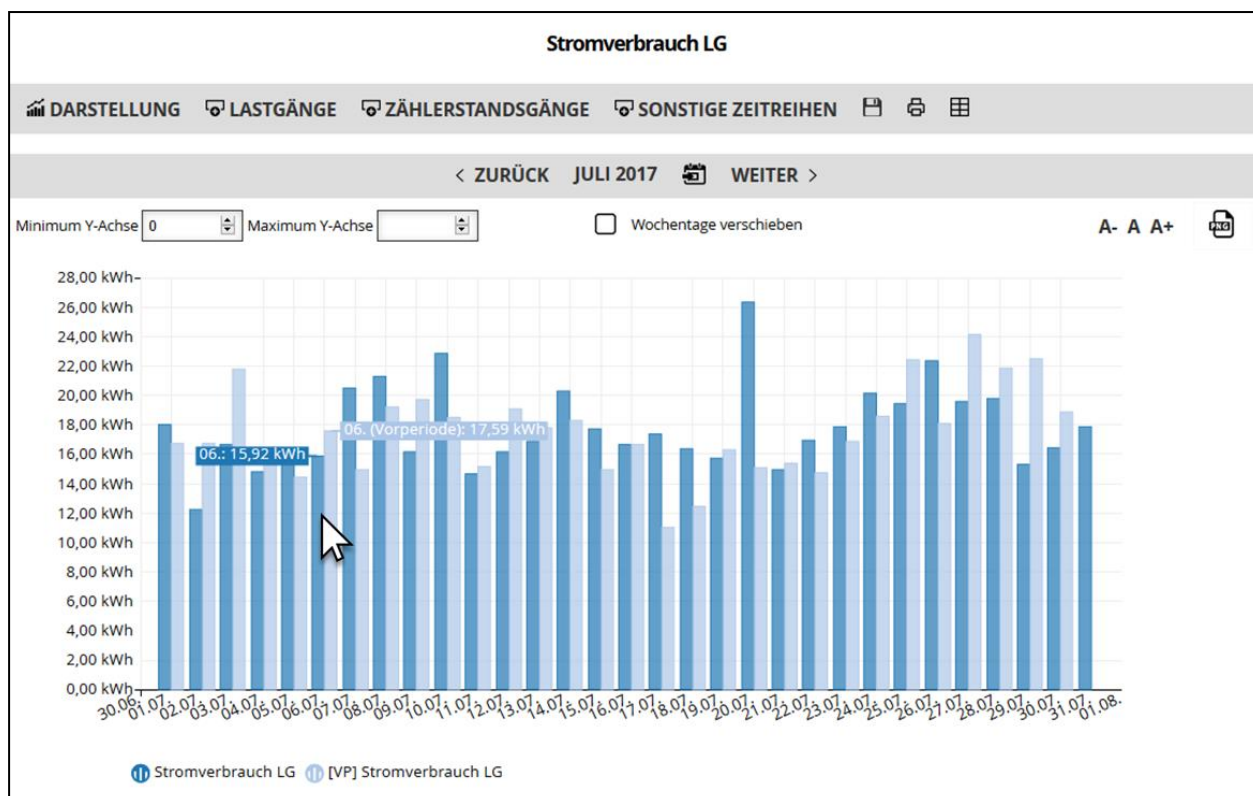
Stromverbrauch LG

DARSTELLUNG LASTGÄNGE ZÄHLERSTANDSGÄNGE SONSTIGE ZEITREIHEN

< ZURÜCK JULI 2017 WEITER >

Minimum Y-Achse 0 Maximum Y-Achse

Wochentage verschieben

A- A A+

28,00 kWh
26,00 kWh
24,00 kWh
22,00 kWh
20,00 kWh
18,00 kWh
16,00 kWh
14,00 kWh
12,00 kWh
10,00 kWh
8,00 kWh
6,00 kWh
4,00 kWh
2,00 kWh
0,00 kWh

06.: 15,92 kWh
06. (Vorperiode): 17,59 kWh

30.06. 01.07. 02.07. 03.07. 04.07. 05.07. 06.07. 07.07. 08.07. 09.07. 10.07. 11.07. 12.07. 13.07. 14.07. 15.07. 16.07. 17.07. 18.07. 19.07. 20.07. 21.07. 22.07. 23.07. 24.07. 25.07. 26.07. 27.07. 28.07. 29.07. 30.07. 31.07. 01.08.

Stromverbrauch LG [VP] Stromverbrauch LG